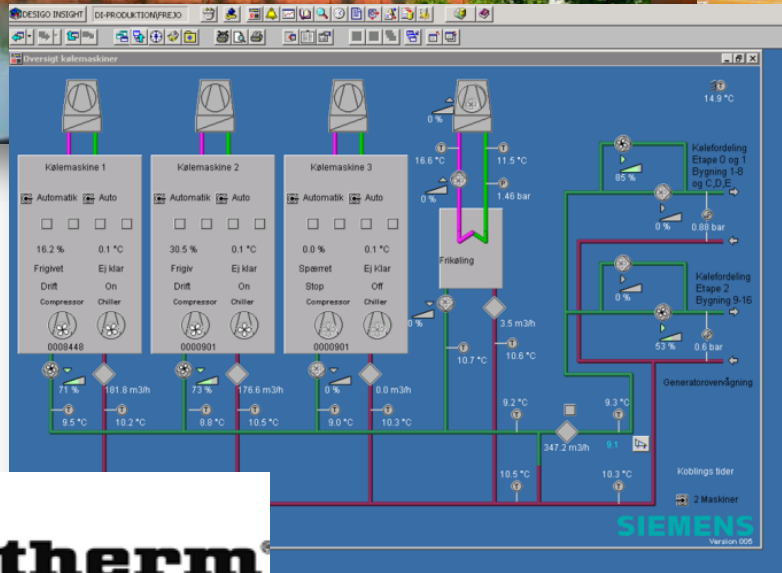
DESIGO INSIGHT DI-PRODUKTION\FREJO

Oversigt kølemaskiner

14.9 °C

0 %

16.6 °C
11.5 °C
0 %
1.46 bar

Kølemaskine 1
Automatik Auto
16.2 % 0.1 °C
Frigivet Ej Klar
Drift On
Compressor Chiller
0008448

Kølemaskine 2
Automatik Auto
30.5 % 0.1 °C
Frigiv Ej klar
Drift On
Compressor Chiller
0000901

Kølemaskine 3
Automatik Auto
0.0 % 0.1 °C
Spærret Ej Klar
Stop Off
Compressor Chiller
0000901

Frikøling

0 %
3.5 m3/h
10.7 °C
10.6 °C

Kølefordeling Etape 0 og 1 Bygning 1-8 og C,D,E
85 %
0 %
0.88 bar

Kølefordeling Etape 2 Bygning 9-16
0 %
53 %
0.6 bar

Generatorovervågning

71 % 181.8 m3/h
9.5 °C 10.2 °C
73 % 176.6 m3/h
8.8 °C 10.5 °C
0 % 0.0 m3/h
9.0 °C 10.3 °C

9.2 °C
9.3 °C
347.2 m3/h
9.1
10.5 °C
10.3 °C

Koblings tider
2 Maskiner

SIEMENS
Version 005

therm